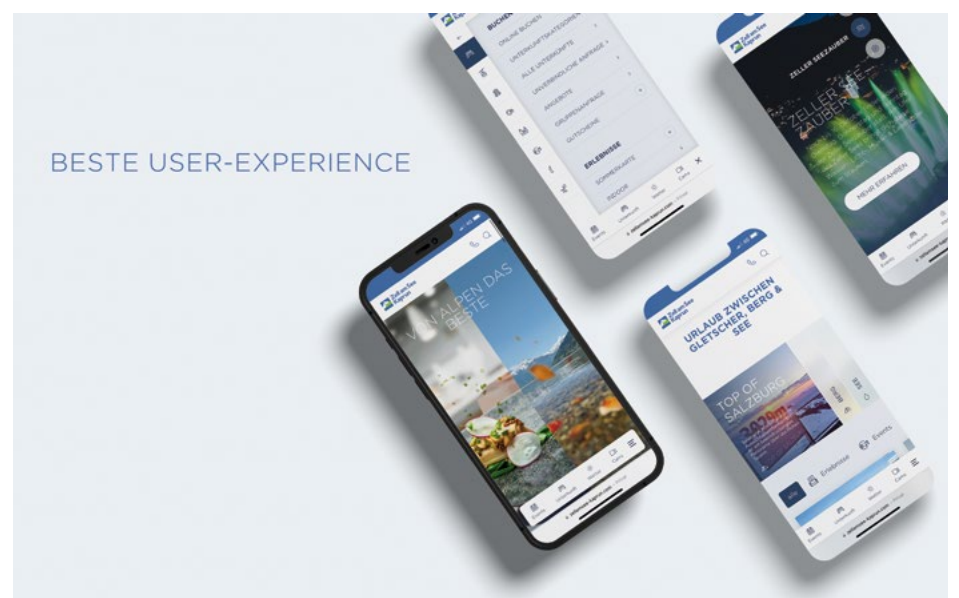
BESTE USER-EXPERIENCE

Zell am See Kaprun

BUCHEN

ONLINE BUCHEN

UNTERKUNFTSKATEGORIEN

ALLE UNTERKÜNFTE

UNVERBINDLICHE ANFRAGE

ANGEBOTE

GRUPPENANFRAGE

GUTSCHEINE

ERLEBNISSE

SOMMERKARTE

INDOOR

ZELLER SEEZAUBER

MEHR ERFAHREN

VOM ALPEN DAS BESTE

URLAUB ZWISCHEN GLETSCHER, BERG & SEE

TOP OF SALZBURG

3029m

Erlebnisse

Events

zellamsee-kaprun.com